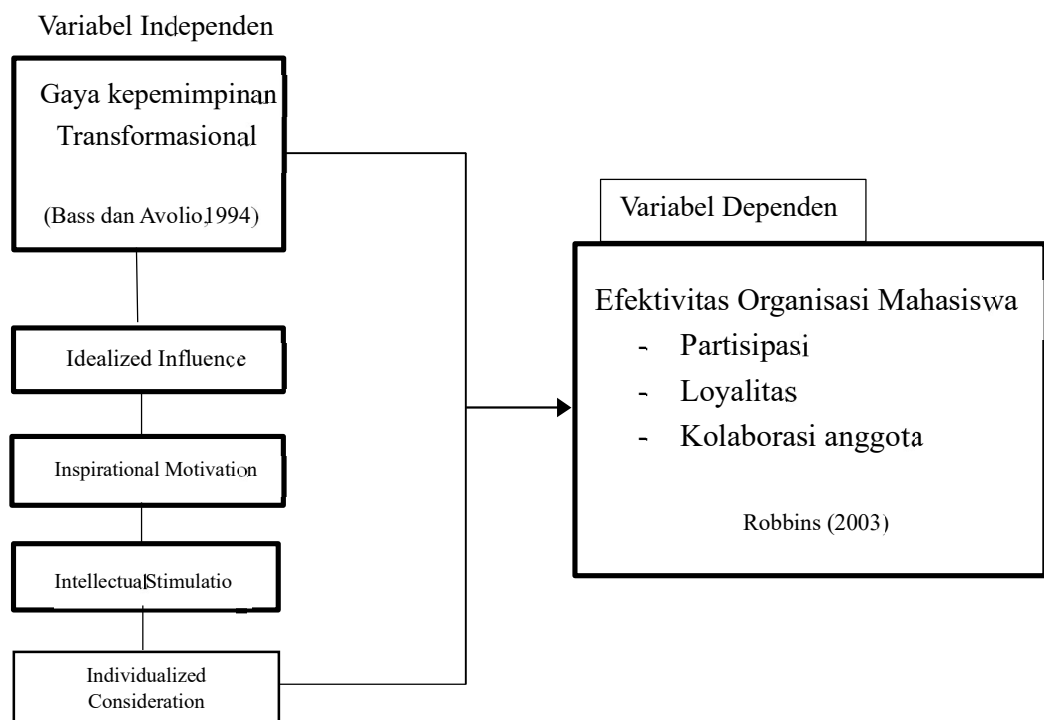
Variabel Independen

Gaya kepemimpinan Transformasional

(Bass dan Avolio,1994)

Idealized Influence

Inspirational Motivation

IntellectualStimulatio

Individualized Consideration

Variabel Dependen

Efektivitas Organisasi Mahasiswa

- Partisipasi
- Loyalitas
- Kolaborasi anggota

Robbins (2003)